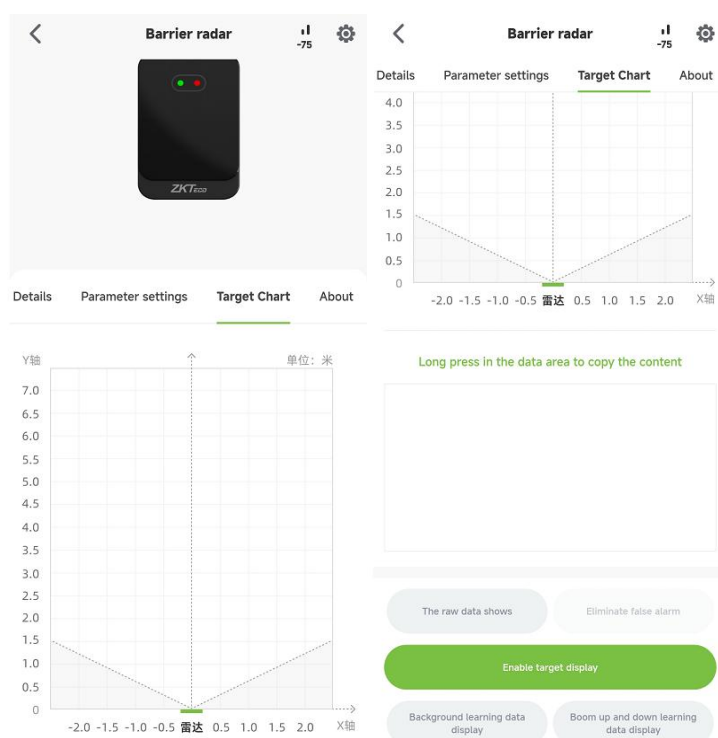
Barrier radar

-75

ZKTeco

Details Parameter settings Target Chart About

Y轴 单位：米

7.0
6.5
6.0
5.5
5.0
4.5
4.0
3.5
3.0
2.5
2.0
1.5
1.0
0.5
0

-2.0 -1.5 -1.0 -0.5 雷达 0.5 1.0 1.5 2.0 X轴

Barrier radar

-75

Details Parameter settings Target Chart About

4.0
3.5
3.0
2.5
2.0
1.5
1.0
0.5
0

-2.0 -1.5 -1.0 -0.5 雷达 0.5 1.0 1.5 2.0 X轴

Long press in the data area to copy the content

The raw data shows

Eliminate false alarm

Enable target display

Background learning data display

Boom up and down learning data display